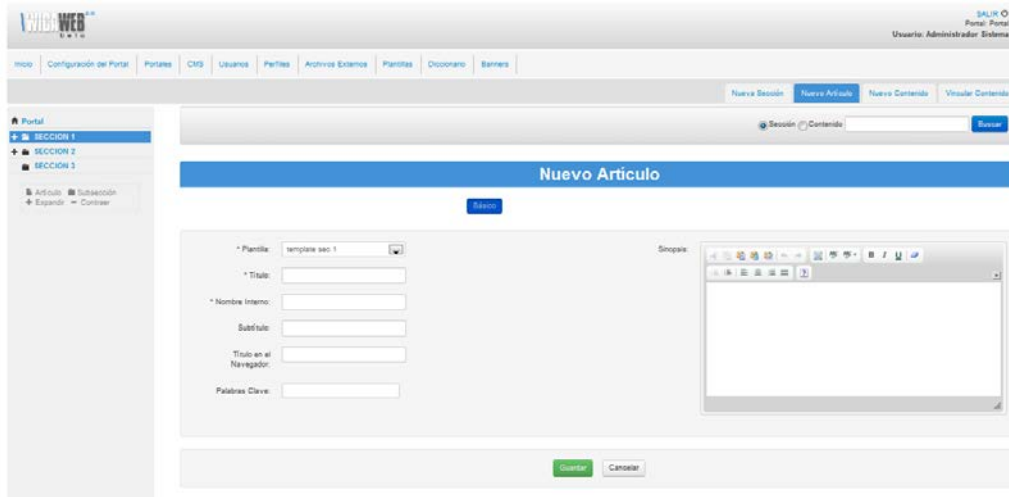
WEB

SALIR
Portal: Portal
Usuario: Administrador Sistema

Inicio | Configuración del Portal | Portales | CMS | Usuarios | Perfiles | Archivos Externos | Plantillas | Diccionario | Banners

Nueva Sección | Nuevo Artículo | Nuevo Contenido | Vincular Contenido

Portal
SECCION 1
SECCION 2
SECCION 3

Artículo Subsección
+ Expandir − Contraer

Sección Contenido Buscar

Nuevo Articulo

Básico

* Plantilla: template sec 1
* Título:
* Nombre Interno:
Subtítulo:
Título en el Navegador:
Palabras Clave:

Sinopsis:

Guardar Cancelar